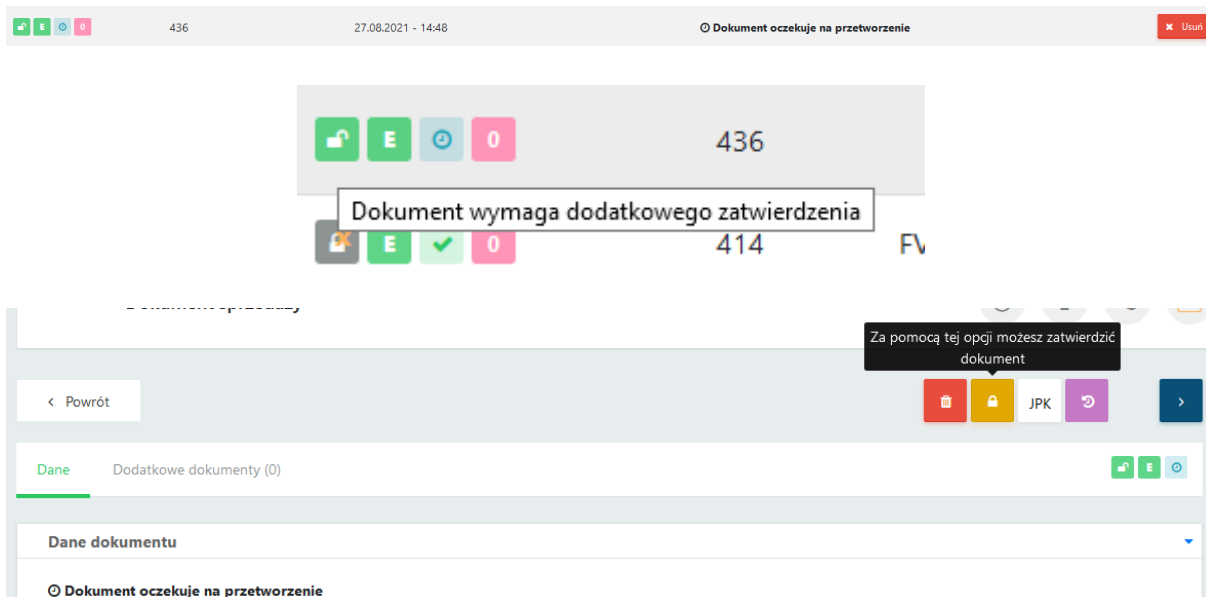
E 0 436 27.08.2021 - 14:48 Dokument oczekuje na przetworzenie Usuń

E 0 436

Dokument wymaga dodatkowego zatwierdzenia

E 0 414 FV

Dokument sprzedaży

Za pomocą tej opcji możesz zatwierdzić dokument

Powrót

JPK

Dane Dodatkowe dokumenty (0)

E

Dane dokumentu

Dokument oczekuje na przetworzenie